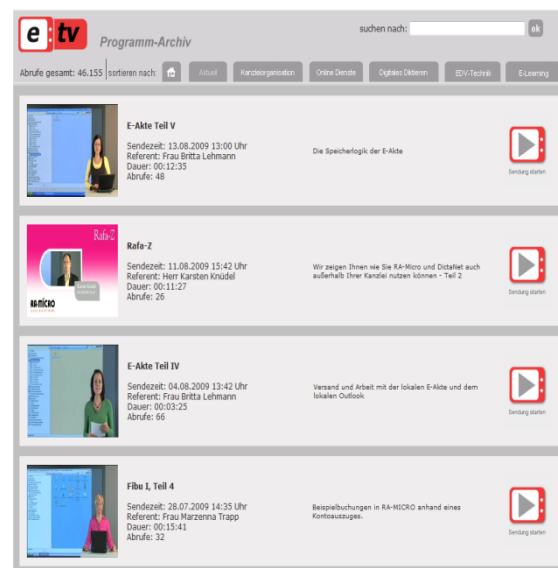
e:tv Programm-Archiv

suchen nach: ok

Abrufe gesamt: 46.155 sortieren nach:

Aktuell | Kanzleiorganisation | Online Dienste | Digitales Diktieren | EDV-Technik | E-Learning

E-Akte Teil V
Sendezeit: 13.08.2009 13:00 Uhr
Referent: Frau Britta Lehmann
Dauer: 00:12:35
Abrufe: 48

Die Speicherlogik der E-Akte

Sendung starten

Rafa-Z

RA-MICRO

Rafa-Z
Sendezeit: 11.08.2009 15:42 Uhr
Referent: Herr Karsten Knüdel
Dauer: 00:11:27
Abrufe: 26

Wir zeigen Ihnen wie Sie RA-Micro und DictaNet auch außerhalb Ihrer Kanzlei nutzen können - Teil 2

Sendung starten

E-Akte Teil IV
Sendezeit: 04.08.2009 13:42 Uhr
Referent: Frau Britta Lehmann
Dauer: 00:03:25
Abrufe: 66

Versand und Arbeit mit der lokalen E-Akte und dem lokalen Outlook

Sendung starten

Fibu I, Teil 4
Sendezeit: 28.07.2009 14:35 Uhr
Referent: Frau Marzenna Trapp
Dauer: 00:15:41
Abrufe: 32

Beispielbuchungen in RA-MICRO anhand eines Kontoauszuges.

Sendung starten